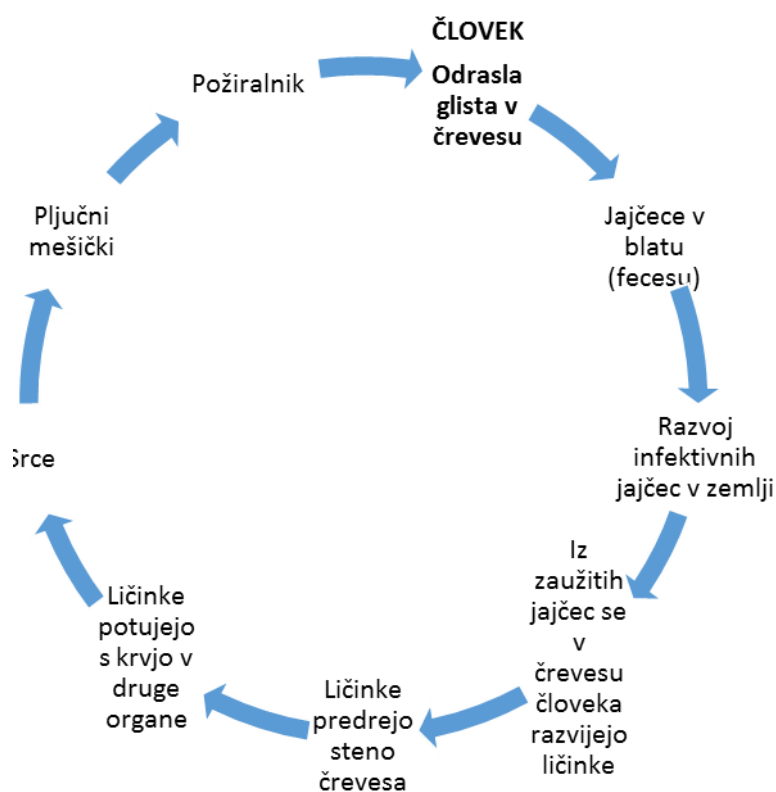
ČLOVEK
Odrasla glista v črevesu

Jajčece v blatu (fecesu)

Razvoj infektivnih jajčec v zemlji

Iz zaužitih jajčec se v črevesu človeka razvijejo ličinke

Ličinke predrejo steno črevesa

Ličinke potujejo s krvjo v druge organe

Srce

Pljučni mešički

Požiralnik